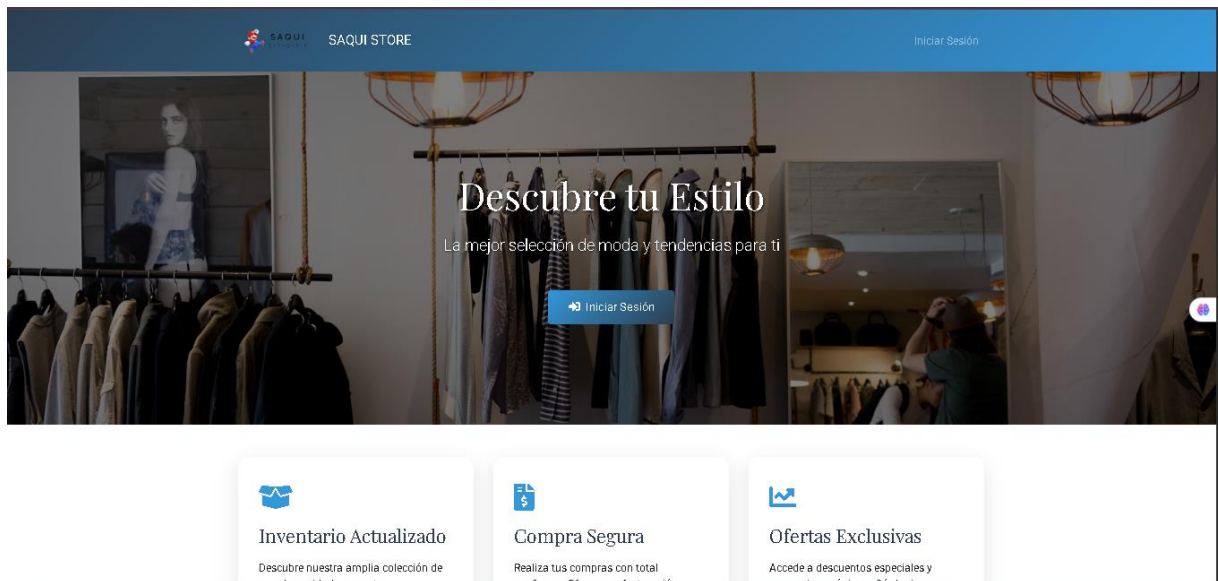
SAQUI

SAQUI STORE

Iniciar Sesión

Descubre tu Estilo

La mejor selección de moda y tendencias para ti

Iniciar Sesión

Inventario Actualizado

Descubre nuestra amplia colección de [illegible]

Compra Segura

Realiza tus compras con total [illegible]

Ofertas Exclusivas

Accede a descuentos especiales y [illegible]